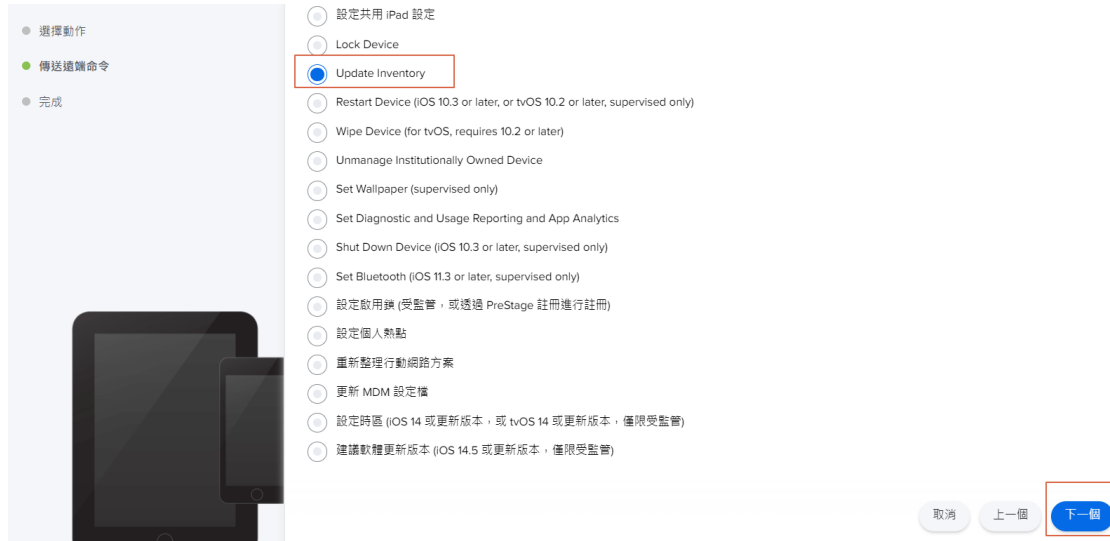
選擇動作
傳送遠端命令
完成

設定共用 iPad 設定
Lock Device
Update Inventory
Restart Device (iOS 10.3 or later, or tvOS 10.2 or later, supervised only)
Wipe Device (for tvOS, requires 10.2 or later)
Unmanage Institutionally Owned Device
Set Wallpaper (supervised only)
Set Diagnostic and Usage Reporting and App Analytics
Shut Down Device (iOS 10.3 or later, supervised only)
Set Bluetooth (iOS 11.3 or later, supervised only)
設定啟用鎖 (受監管，或透過 PreStage 註冊進行註冊)
設定個人熱點
重新整理行動網路方案
更新 MDM 設定檔
設定時區 (iOS 14 或更新版本，或 tvOS 14 或更新版本，僅限受監管)
建議軟體更新版本 (iOS 14.5 或更新版本，僅限受監管)

取消
上一個
下一個